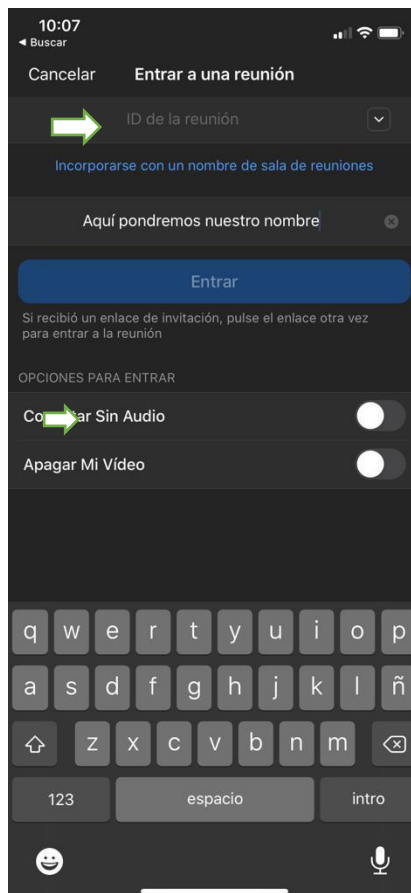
10:07
◂ Buscar

Cancelar Entrar a una reunión

ID de la reunión

Incorporarse con un nombre de sala de reuniones

Aquí pondremos nuestro nombre

Entrar

Si recibió un enlace de invitación, pulse el enlace otra vez para entrar a la reunión

OPCIONES PARA ENTRAR

Co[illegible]ar Sin Audio

Apagar Mi Vídeo

q w e r t y u i o p
a s d f g h j k l ñ
z x c v b n m
123 espacio intro